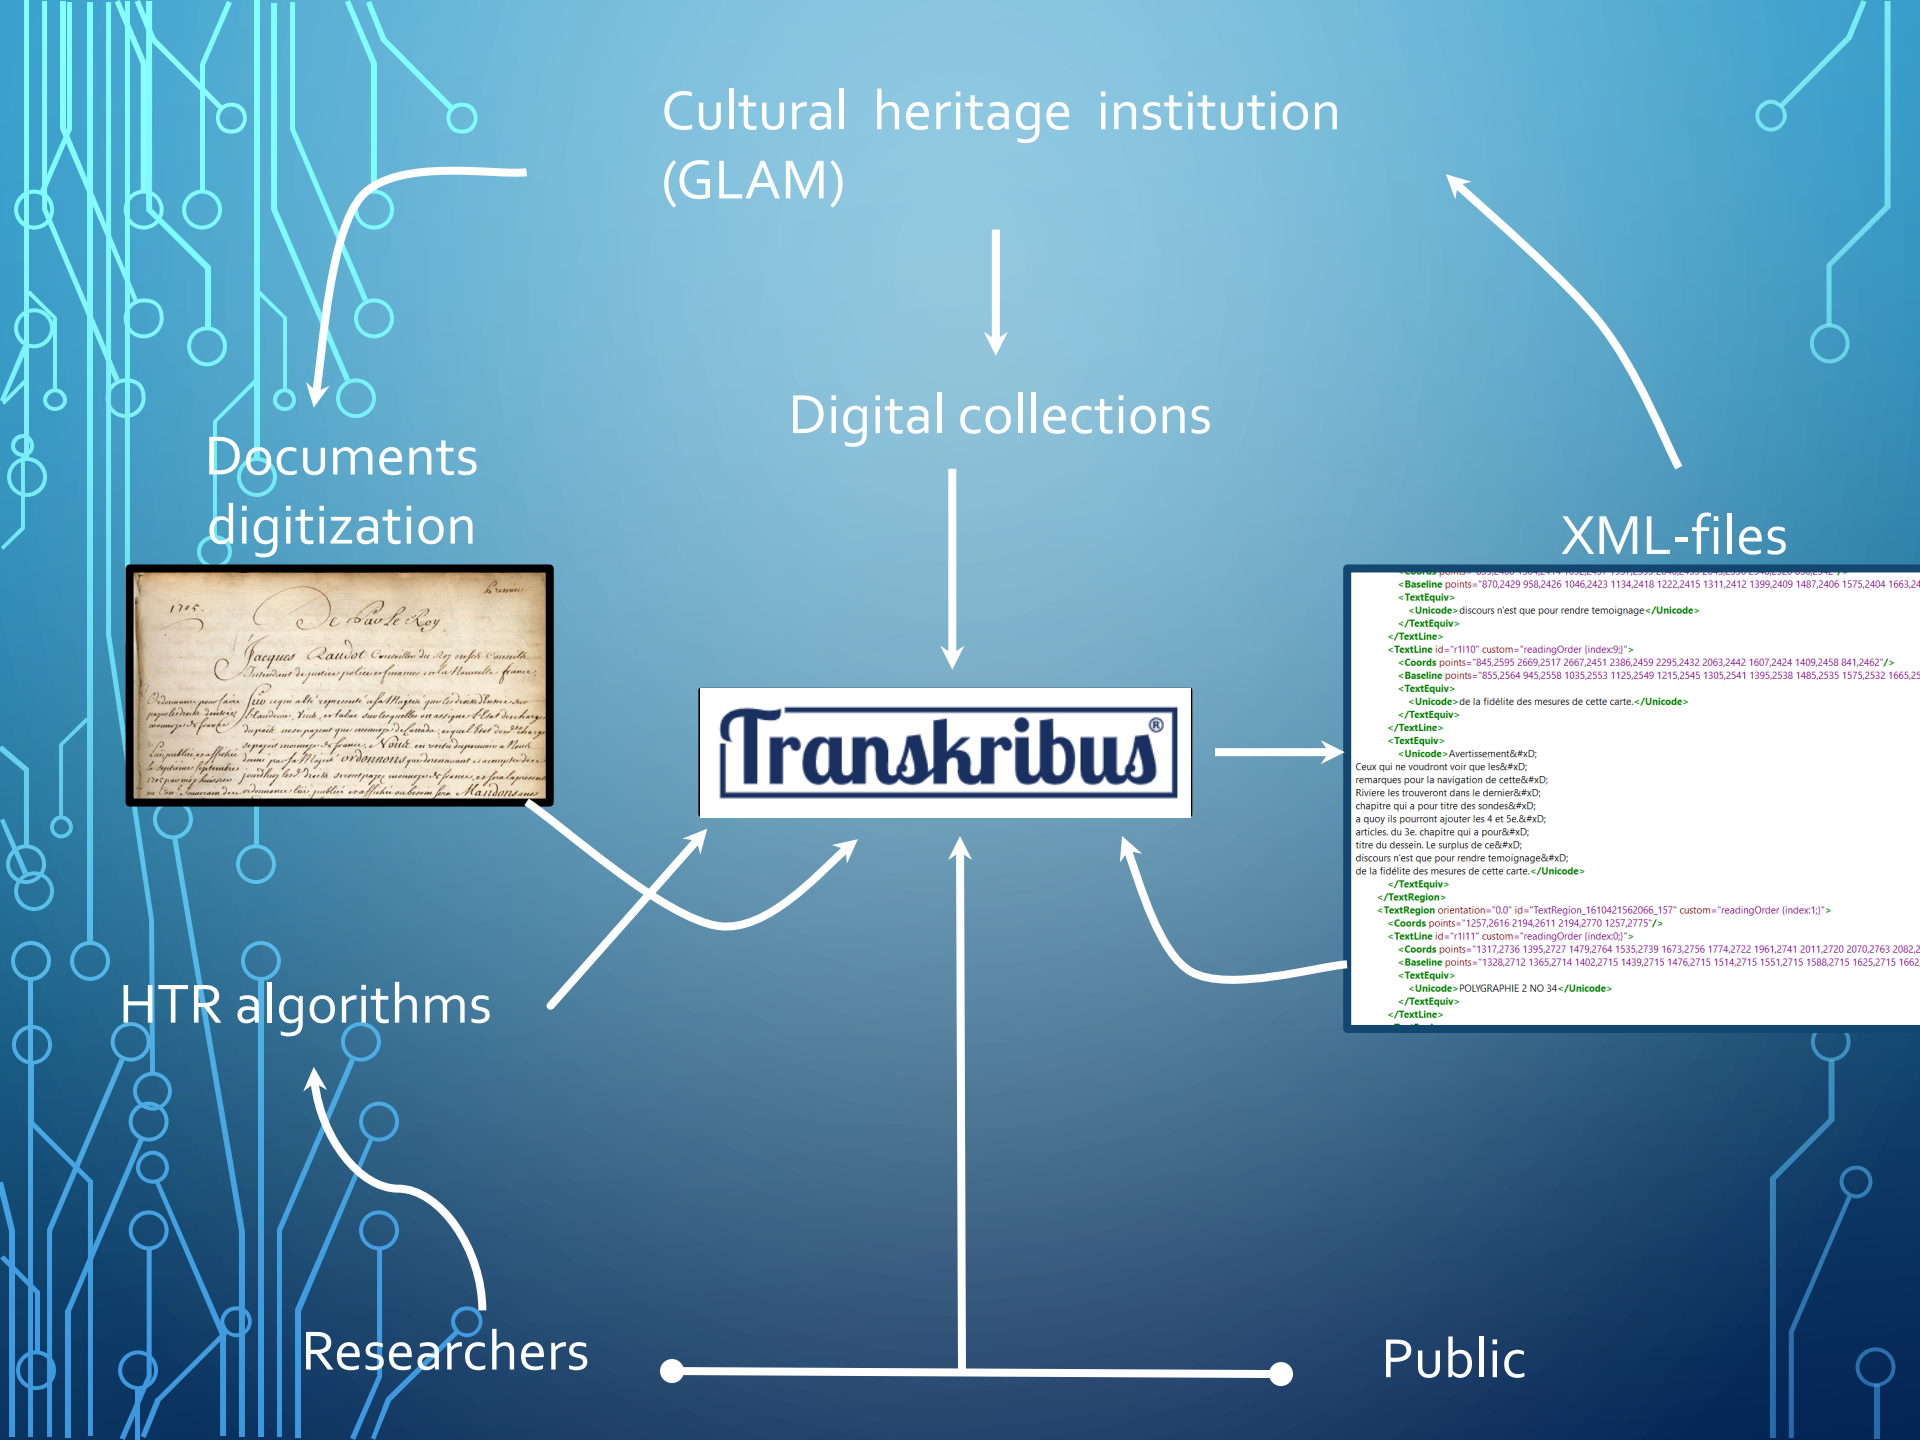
Cultural heritage institution (GLAM)

Digital collections

Documents digitization

1705. De Par le Roy
Jacques Raudot Conseiller du Roy en ses Conseils Intendant de justice, police et finances en la Nouvelle france
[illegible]

Transkribus®

XML-files

<Baseline points="870,2429 958,2426 1046,2423 1134,2418 1222,2415 1311,2412 1399,2409 1487,2406 1575,2404 1663,24
<TextEquiv>
<Unicode>discours n'est que pour rendre temoignage</Unicode>
</TextEquiv>
</TextLine>
<TextLine id="r1l10" custom="readingOrder {index:9;}">
<Coords points="845,2595 2669,2517 2667,2451 2386,2459 2295,2432 2063,2442 1607,2424 1409,2458 841,2462"/>
<Baseline points="855,2564 945,2558 1035,2553 1125,2549 1215,2545 1305,2541 1395,2538 1485,2535 1575,2532 1665,25
<TextEquiv>
<Unicode>de la fidélite des mesures de cette carte.</Unicode>
</TextEquiv>
</TextLine>
<TextEquiv>
<Unicode>Avertissement&#xD;
Ceux qui ne voudront voir que les&#xD;
remarques pour la navigation de cette&#xD;
Riviere les trouveront dans le dernier&#xD;
chapitre qui a pour titre des sondes&#xD;
a quoy ils pourront ajouter les 4 et 5e.&#xD;
articles. du 3e. chapitre qui a pour&#xD;
titre du dessein. Le surplus de ce&#xD;
discours n'est que pour rendre temoignage&#xD;
de la fidélite des mesures de cette carte.</Unicode>
</TextEquiv>
</TextRegion>
<TextRegion orientation="0.0" id="TextRegion_1610421562066_157" custom="readingOrder {index:1;}">
<Coords points="1257,2616 2194,2611 2194,2770 1257,2775"/>
<TextLine id="r1l11" custom="readingOrder {index:0;}">
<Coords points="1317,2736 1395,2727 1479,2764 1535,2739 1673,2756 1774,2722 1961,2741 2011,2720 2070,2763 2082,2
<Baseline points="1328,2712 1365,2714 1402,2715 1439,2715 1476,2715 1514,2715 1551,2715 1588,2715 1625,2715 1662
<TextEquiv>
<Unicode>POLYGRAPHIE 2 NO 34</Unicode>
</TextEquiv>
</TextLine>

HTR algorithms

Researchers

Public